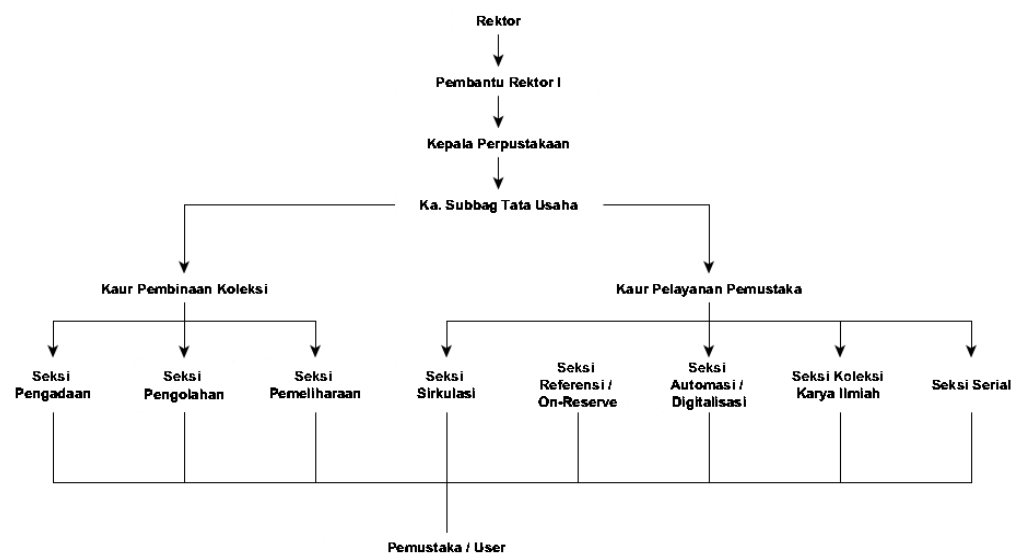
Rektor

Pembantu Rektor I

Kepala Perpustakaan

Ka. Subbag Tata Usaha

Kaur Pembinaan Koleksi

Kaur Pelayanan Pemustaka

Seksi Pengadaan

Seksi Pengolahan

Seksi Pemeliharaan

Seksi Sirkulasi

Seksi Referensi / On-Reserve

Seksi Automasi / Digitalisasi

Seksi Koleksi Karya Ilmiah

Seksi Serial

Pemustaka / User